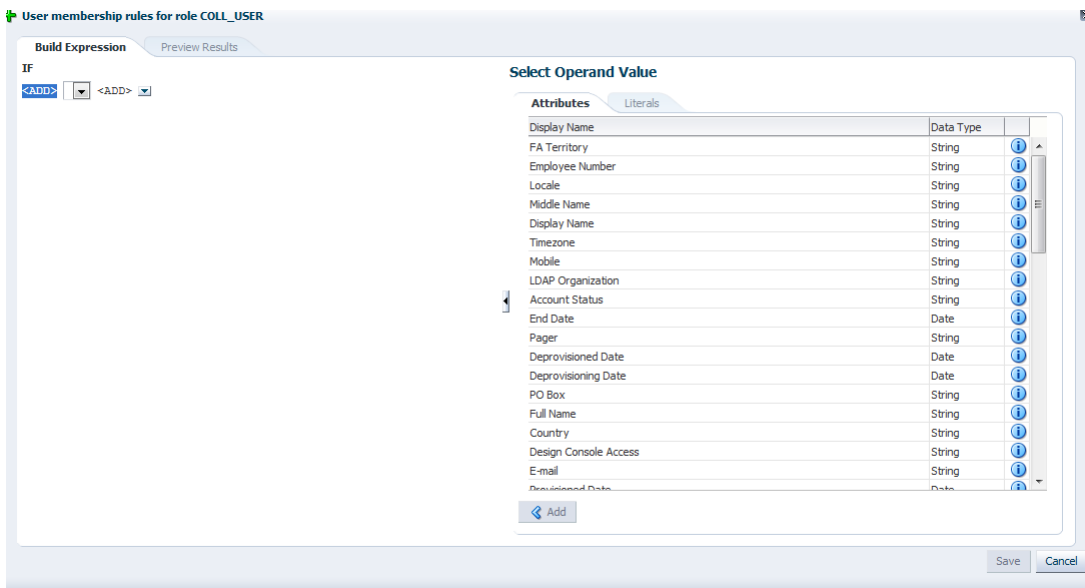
User membership rules for role COLL_USER

Build Expression | Preview Results

IF

<ADD> <ADD>

Select Operand Value

Attributes | Literals

| Display Name | Data Type |
|---|---|
| FA Territory | String |
| Employee Number | String |
| Locale | String |
| Middle Name | String |
| Display Name | String |
| Timezone | String |
| Mobile | String |
| LDAP Organization | String |
| Account Status | String |
| End Date | Date |
| Pager | String |
| Deprovisioned Date | Date |
| Deprovisioning Date | Date |
| PO Box | String |
| Full Name | String |
| Country | String |
| Design Console Access | String |
| E-mail | String |
| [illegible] | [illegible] |

Add

Save Cancel